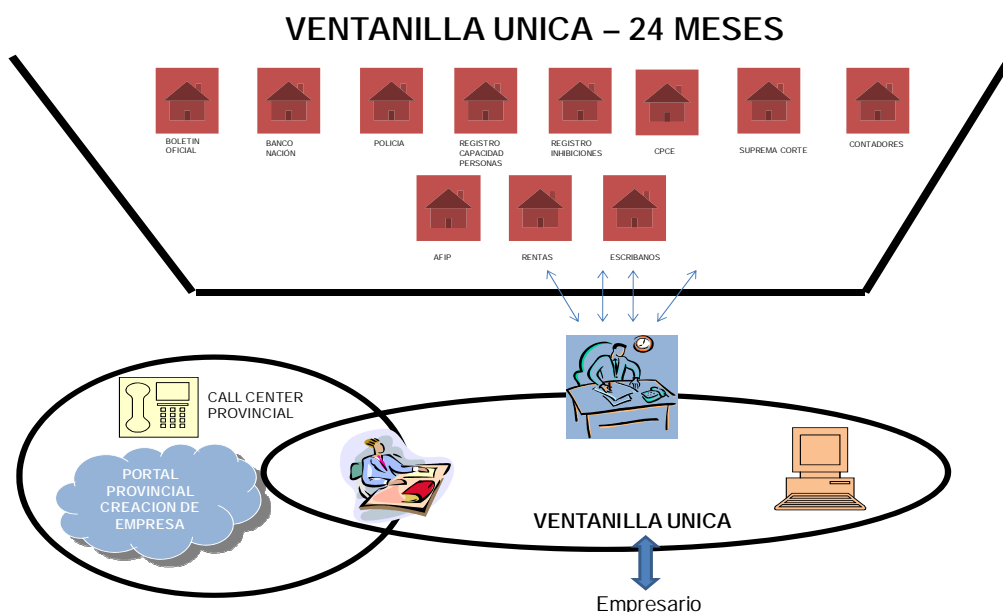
VENTANILLA UNICA – 24 MESES

BOLETIN OFICIAL

BANCO NACIÓN

POLICIA

REGISTRO CAPACIDAD PERSONAS

REGISTRO INHIBICIONES

CPCE

SUPREMA CORTE

CONTADORES

AFIP

RENTAS

ESCRIBANOS

CALL CENTER PROVINCIAL

PORTAL PROVINCIAL CREACION DE EMPRESA

VENTANILLA UNICA

Empresario